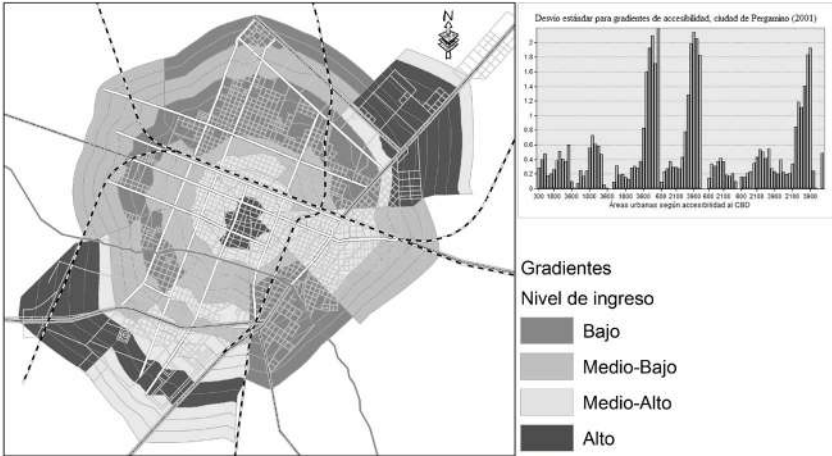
N

Desvío estándar para gradientes de accesibilidad, ciudad de Pergamino (2001)

2
1.8
1.6
1.4
1.2
1
0.8
0.6
0.4
0.2
0

300 1800 3600 1800 3600 3600 600 2100 3900 600 2100 900 2100 3900 2100 3900

Áreas urbanas según accesibilidad al CBD

Gradientes

Nivel de ingreso

Bajo

Medio-Bajo

Medio-Alto

Alto